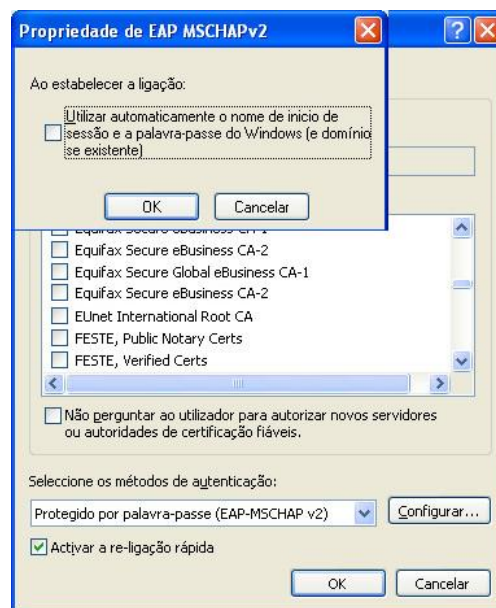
Propriedade de EAP MSCHAPv2

Ao estabelecer a ligação:

Utilizar automaticamente o nome de inicio de sessão e a palavra-passe do Windows (e domínio se existente)

OK Cancelar

Equifax Secure eBusiness CA-1
Equifax Secure eBusiness CA-2
Equifax Secure Global eBusiness CA-1
Equifax Secure eBusiness CA-2
EUnet International Root CA
FESTE, Public Notary Certs
FESTE, Verified Certs

Não perguntar ao utilizador para autorizar novos servidores ou autoridades de certificação fiáveis.

Seleccione os métodos de autenticação:

Protegido por palavra-passe (EAP-MSCHAP v2)

Configurar...

Activar a re-ligação rápida

OK Cancelar